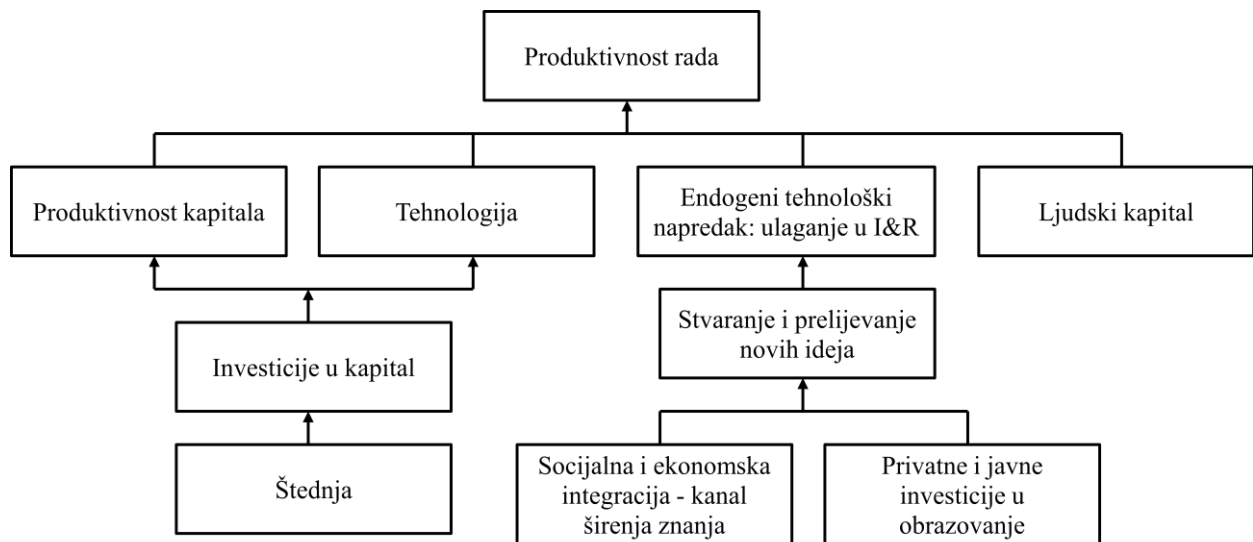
Produktivnost rada

Produktivnost kapitala

Tehnologija

Endogeni tehnološki napredak: ulaganje u I&R

Ljudski kapital

Investicije u kapital

Štednja

Stvaranje i prelijevanje novih ideja

Socijalna i ekonomska integracija - kanal širenja znanja

Privatne i javne investicije u obrazovanje